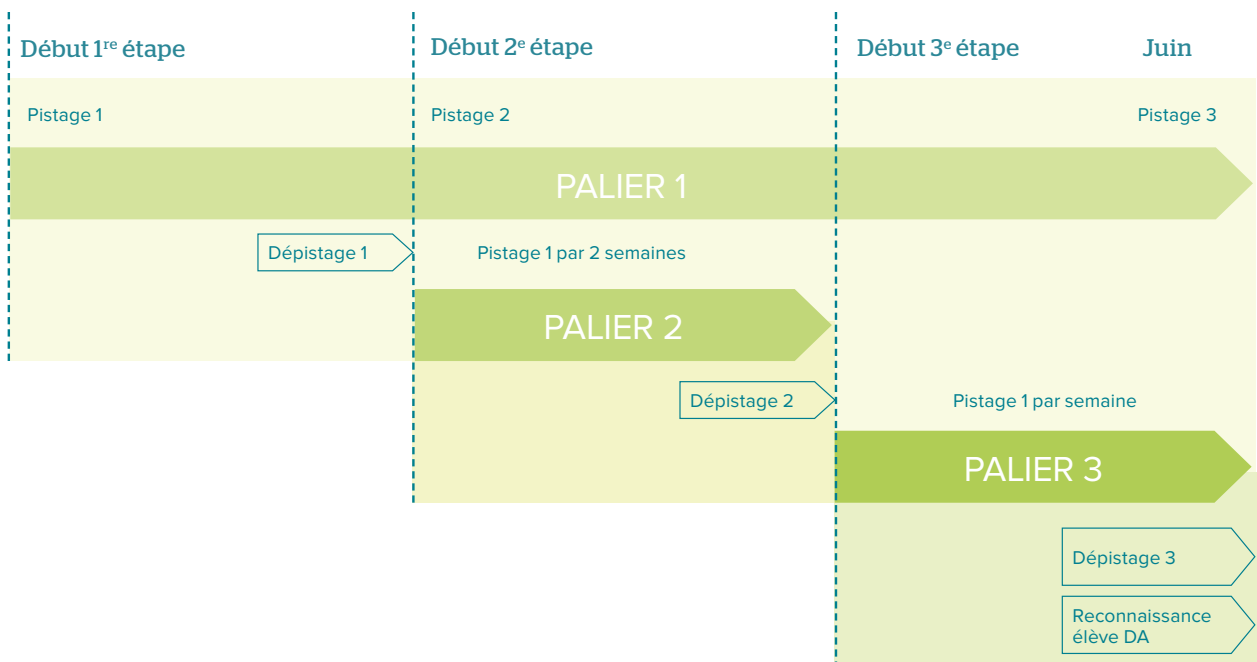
Début 1$^{re}$ étape

Début 2$^{e}$ étape

Début 3$^{e}$ étape

Juin

Pistage 1

Pistage 2

Pistage 3

PALIER 1

Dépistage 1

Pistage 1 par 2 semaines

PALIER 2

Dépistage 2

Pistage 1 par semaine

PALIER 3

Dépistage 3

Reconnaissance élève DA